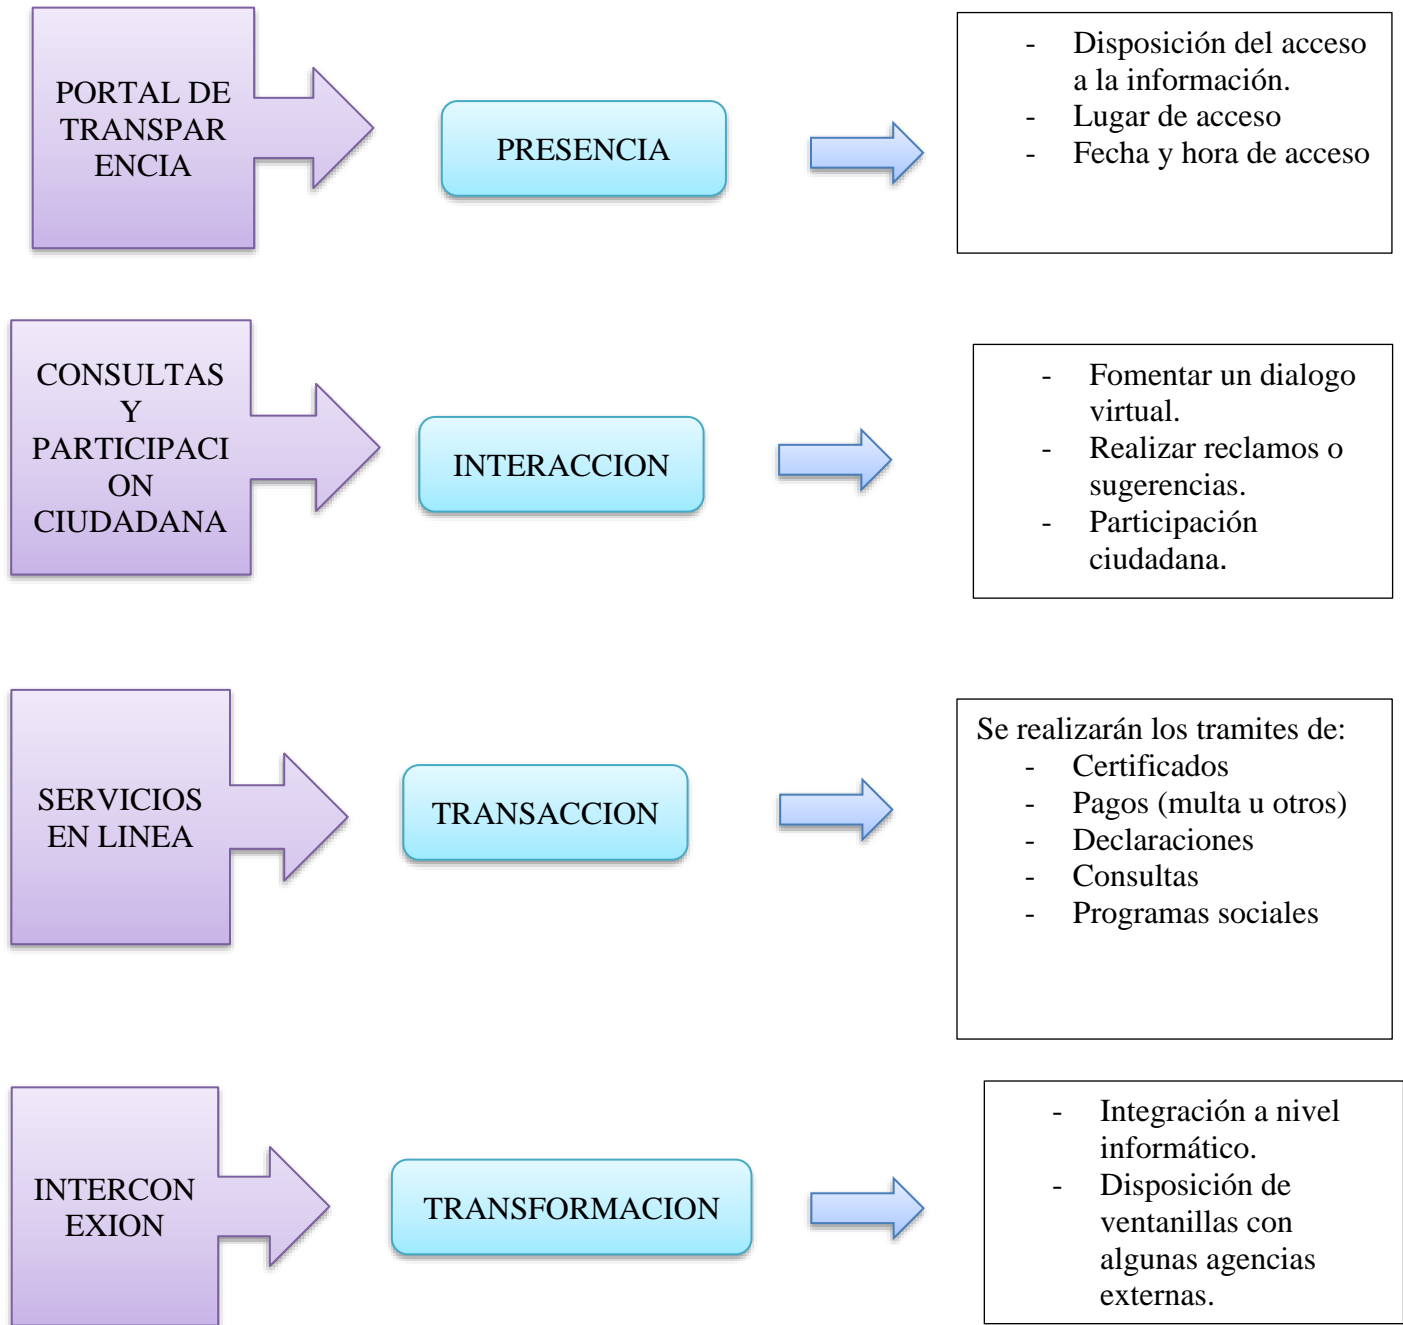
PORTAL DE TRANSPARENCIA

PRESENCIA

- Disposición del acceso a la información.
- Lugar de acceso
- Fecha y hora de acceso

CONSULTAS Y PARTICIPACION CIUDADANA

INTERACCION

- Fomentar un dialogo virtual.
- Realizar reclamos o sugerencias.
- Participación ciudadana.

SERVICIOS EN LINEA

TRANSACCION

Se realizarán los tramites de:
- Certificados
- Pagos (multa u otros)
- Declaraciones
- Consultas
- Programas sociales

INTERCONEXION

TRANSFORMACION

- Integración a nivel informático.
- Disposición de ventanillas con algunas agencias externas.